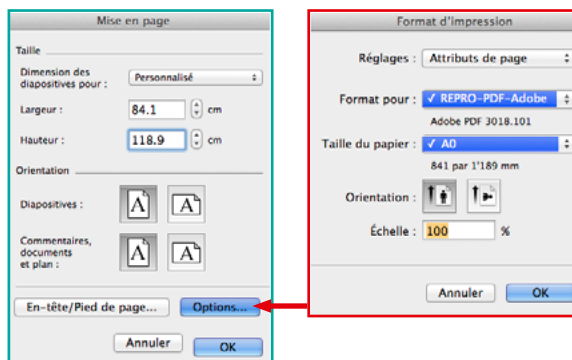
Mise en page

Taille

Dimension des diapositives pour : Personnalisé

Largeur : 84.1 cm

Hauteur : 118.9 cm

Orientation

Diapositives :

Commentaires, documents et plan :

En-tête/Pied de page...

Options...

Annuler

OK

Format d'impression

Réglages : Attributs de page

Format pour : ✓ REPRO-PDF-Adobe

Adobe PDF 3018.101

Taille du papier : ✓ A0

841 par 1'189 mm

Orientation :

Échelle : 100 %

Annuler

OK